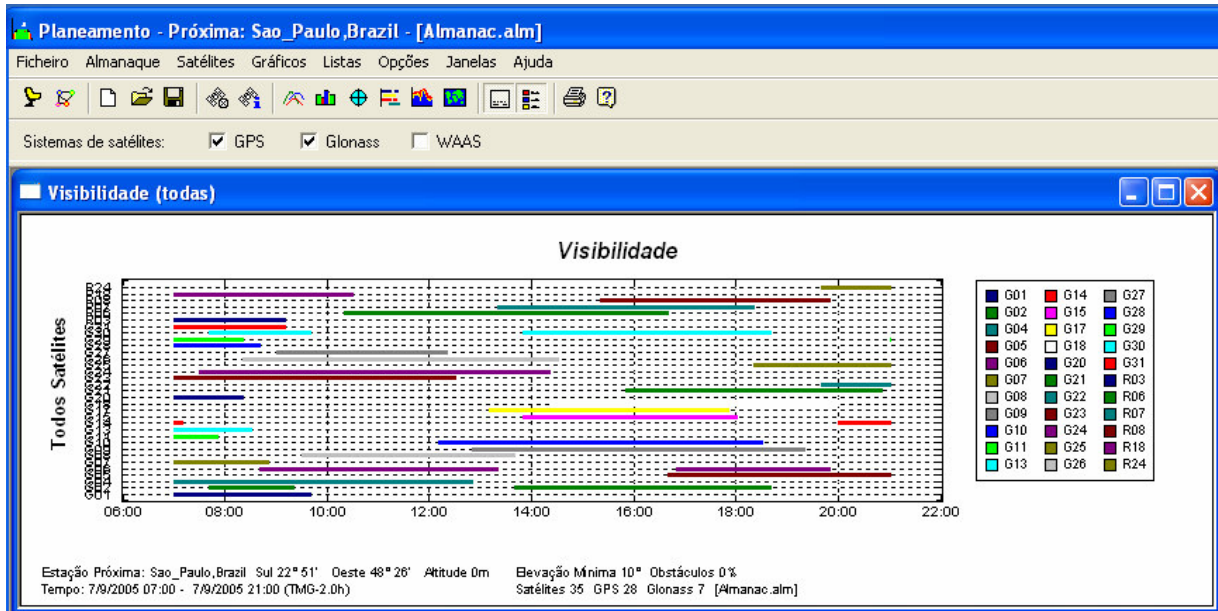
Planeamento - Próxima: Sao_Paulo,Brazil - [Almanac.alm]

Ficheiro Almanaque Satélites Gráficos Listas Opções Janelas Ajuda

Sistemas de satélites: GPS Glonass WAAS

Visibilidade (todas)

Visibilidade

Todos Satélites

R24
R18
R08
R07
R06
R03
G31
G30
G29
G28
G27
G26
G25
G24
G23
G22
G21
G20
G18
G17
G15
G14
G13
G11
G10
G09
G08
G07
G06
G05
G04
G02
G01

06:00 08:00 10:00 12:00 14:00 16:00 18:00 20:00 22:00

| | | |
|---|---|---|
| G01 | G14 | G27 |
| G02 | G15 | G28 |
| G04 | G17 | G29 |
| G05 | G18 | G30 |
| G06 | G20 | G31 |
| G07 | G21 | R03 |
| G08 | G22 | R06 |
| G09 | G23 | R07 |
| G10 | G24 | R08 |
| G11 | G25 | R18 |
| G13 | G26 | R24 |

Estação Próxima: Sao_Paulo,Brazil Sul 22° 51' Oeste 48° 26' Altitude 0m
Tempo: 7/9/2005 07:00 - 7/9/2005 21:00 (TMG-2.0h)

Elevação Mínima 10° Obstáculos 0 %
Satélites 35 GPS 28 Glonass 7 [Almanac.alm]